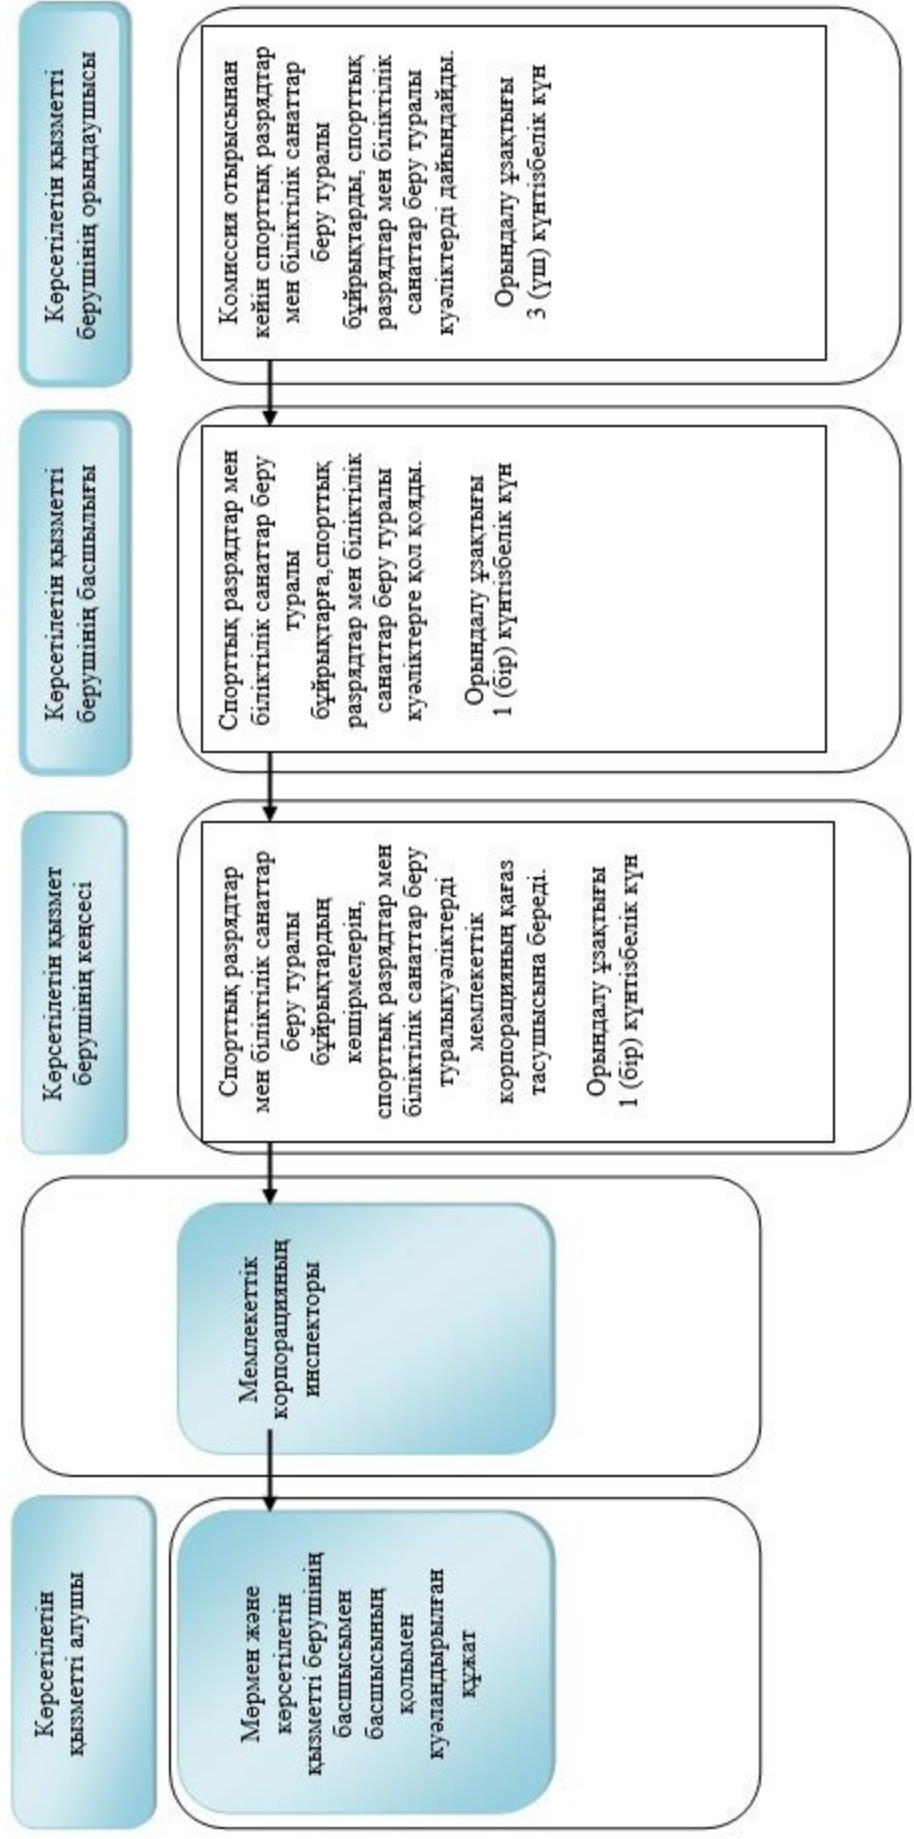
Көрсетілетін қызметті берушінің орындаушысы

Комиссия отырысынан кейін спорттық разрядтар мен біліктілік санаттар беру туралы бұйрықтарды, спорттық разрядтар мен біліктілік санаттар беру туралы куәліктерді дайындайды.

Орындалу ұзақтығы 3 (үш) күнтізбелік күн

Көрсетілетін қызметті берушінің басшылығы

Спорттық разрядтар мен біліктілік санаттар беру туралы бұйрықтарға,спорттық разрядтар мен біліктілік санаттар беру туралы куәліктерге қол қояды.

Орындалу ұзақтығы 1 (бір) күнтізбелік күн

Көрсетілетін қызмет берушінің кеңсесі

Спорттық разрядтар мен біліктілік санаттар беру туралы бұйрықтардың көшірмелерін, спорттық разрядтар мен біліктілік санаттар беру туралыкуәліктерді мемлекеттік корпорацияның қағаз тасушысына береді.

Орындалу ұзақтығы 1 (бір) күнтізбелік күн

Мемлекеттік корпорацияның инспекторы

Көрсетілетін қызметті алушы

Мөрмен және көрсетілетін қызметті берушінің басшысымен басшысының қолымен куәландырылған құжат